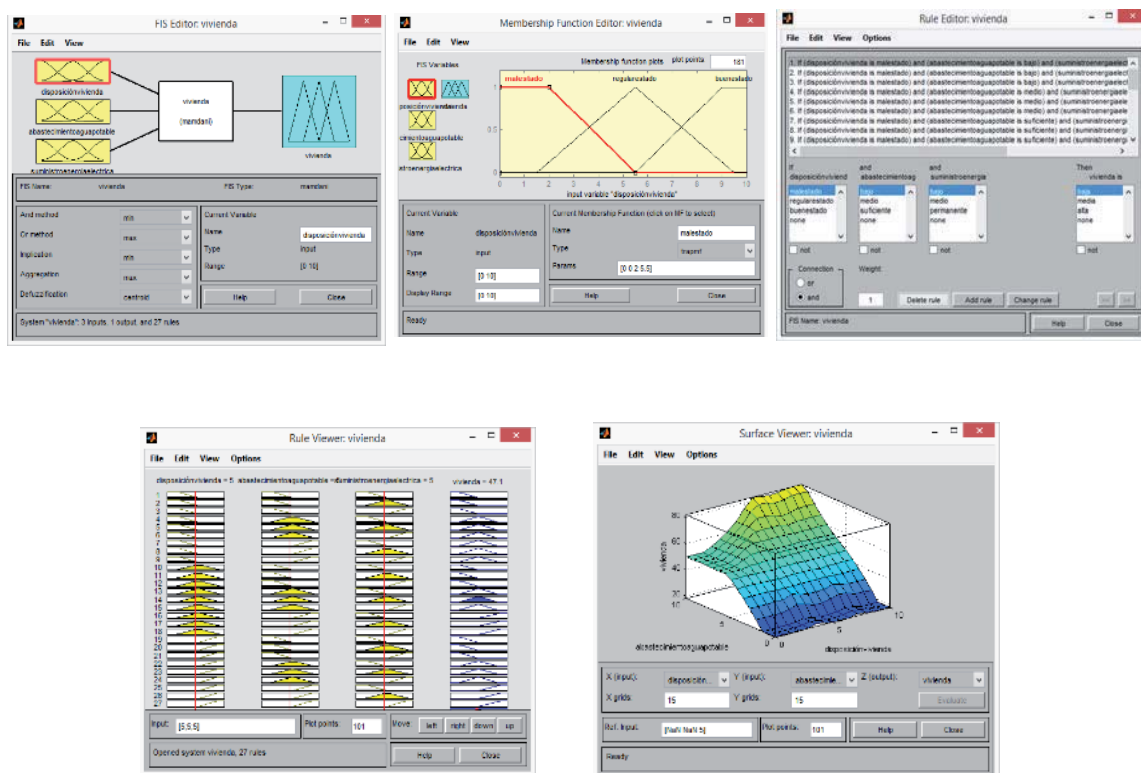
FIS Editor: vivienda

File Edit View

disposiciónvivienda

abastecimientoaguapotable

suministroenergiaelectrica

vivienda

(mamdani)

vivienda

FIS Name: vivienda

FIS Type: mamdani

And method min

Or method max

Implication min

Aggregation max

Defuzzification centroid

Current Variable

Name disposiciónvivienda

Type input

Range [0 10]

Help

Close

System "vivienda": 3 inputs, 1 output, and 27 rules

Membership Function Editor: vivienda

File Edit View

FIS Variables

disposiciónvivienda

vivienda

abastecimientoaguapotable

suministroenergiaelectrica

Membership function plots

plot points: 181

malestado

regularestado

buenestado

1

0.5

0

0 1 2 3 4 5 6 7 8 9 10

input variable "disposiciónvivienda"

Current Variable

Name disposiciónvivienda

Type input

Range [0 10]

Display Range [0 10]

Current Membership Function (click on MF to select)

Name malestado

Type trapmf

Params [0 0 2 5.5]

Help

Close

Ready

Rule Editor: vivienda

File Edit View Options

1. If (disposiciónvivienda is malestado) and (abastecimientoaguapotable is bajo) and (suministroenergiaelect
2. If (disposiciónvivienda is malestado) and (abastecimientoaguapotable is bajo) and (suministroenergiaelect
3. If (disposiciónvivienda is malestado) and (abastecimientoaguapotable is bajo) and (suministroenergiaelect
4. If (disposiciónvivienda is malestado) and (abastecimientoaguapotable is medio) and (suministroenergi
5. If (disposiciónvivienda is malestado) and (abastecimientoaguapotable is medio) and (suministroenergi
6. If (disposiciónvivienda is malestado) and (abastecimientoaguapotable is medio) and (suministroenergi
7. If (disposiciónvivienda is malestado) and (abastecimientoaguapotable is suficiente) and (suministroenergi
8. If (disposiciónvivienda is malestado) and (abastecimientoaguapotable is suficiente) and (suministroenergi
9. If (disposiciónvivienda is malestado) and (abastecimientoaguapotable is suficiente) and (suministroenergi

If disposiciónviviend

malestado
regularestado
buenestado
none

not

and abastecimientoag

bajo
medio
suficiente
none

not

and suministroenergia

bajo
medio
permanente
none

not

Then vivienda is

baja
media
alta
none

not

Connection

or

and

Weight:

1

Delete rule

Add rule

Change rule

FIS Name: vivienda

Help

Close

Rule Viewer: vivienda

File Edit View Options

disposiciónvivienda = 5 abastecimientoaguapotable = 5 suministroenergiaelectrica = 5 vivienda = 47.1

1
2
3
4
5
6
7
8
9
10
11
12
13
14
15
16
17
18
19
20
21
22
23
24
25
26
27

Input: [5;5;5]

Plot points: 101

Move: left right down up

Opened system vivienda, 27 rules

Help

Close

Surface Viewer: vivienda

File Edit View Options

80

60

vivienda

40

20

10

5

0

0

5

10

abastecimientoaguapotable

disposición-vivienda

X (input): disposición...

Y (input): abastecimie...

Z (output): vivienda

X grids: 15

Y grids: 15

Evaluate

Ref. Input: [NaN NaN 5]

Plot points: 101

Help

Close

Ready